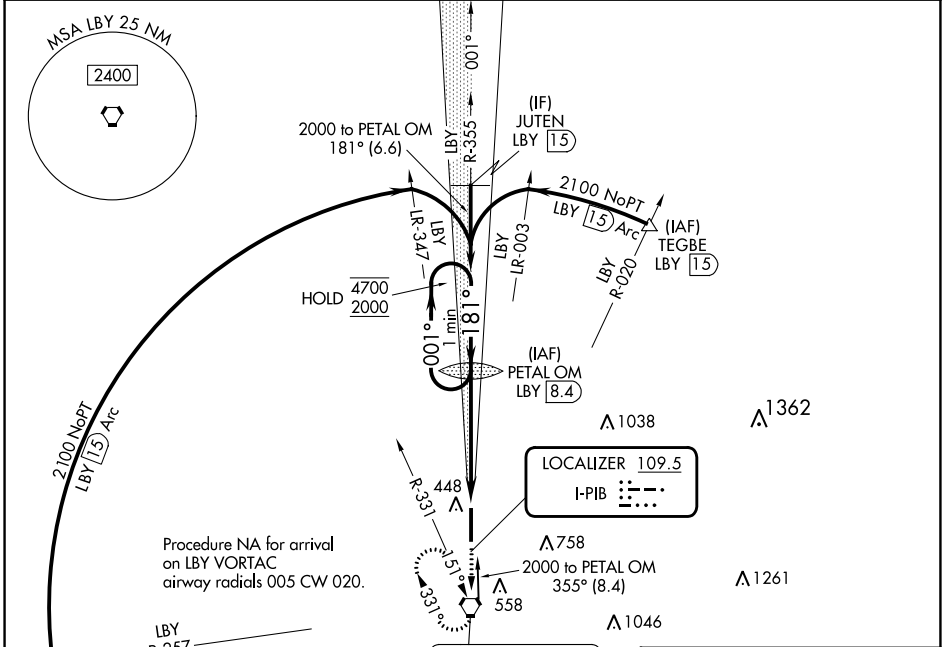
MSA LBY 25 NM

2400

001°

LBY R-355

(IF) JUTEN LBY 15

2000 to PETAL OM 181° (6.6)

2100 NoPT LBY 15 Arc

(IAF) TEGBE LBY 15

LBY LR-347

LBY LR-003

LBY R-020

HOLD $\overline{4700}$ $\underline{2000}$

181°

1 min

001°

(IAF) PETAL OM LBY 8.4

1038

1362

2100 NoPT LBY 15 Arc

LOCALIZER 109.5

I-PIB

R-331

448

758

Procedure NA for arrival on LBY VORTAC airway radials 005 CW 020.

151°

331°

2000 to PETAL OM 355° (8.4)

558

1261

1046

LBY R-257